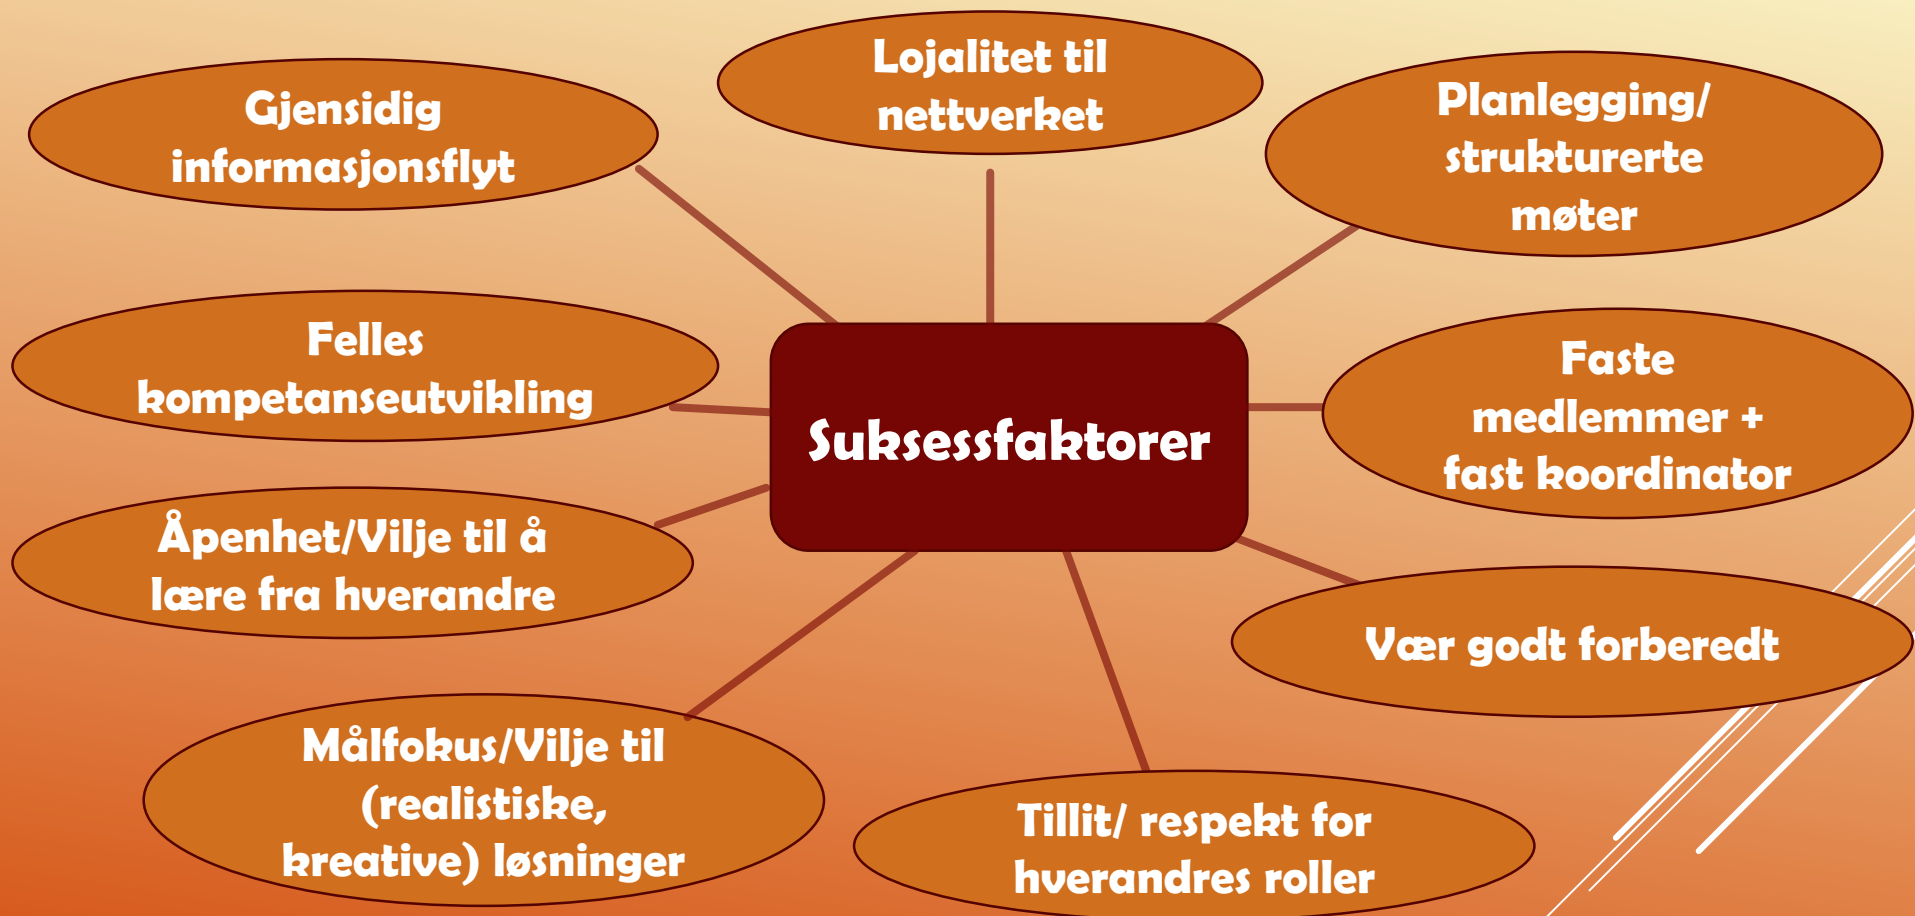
Suksessfaktorer

Gjensidig informasjonsflyt

Lojalitet til nettverket

Planlegging/ strukturerte møter

Felles kompetanseutvikling

Faste medlemmer + fast koordinator

Åpenhet/Vilje til å lære fra hverandre

Vær godt forberedt

Målfokus/Vilje til (realistiske, kreative) løsninger

Tillit/ respekt for hverandres roller